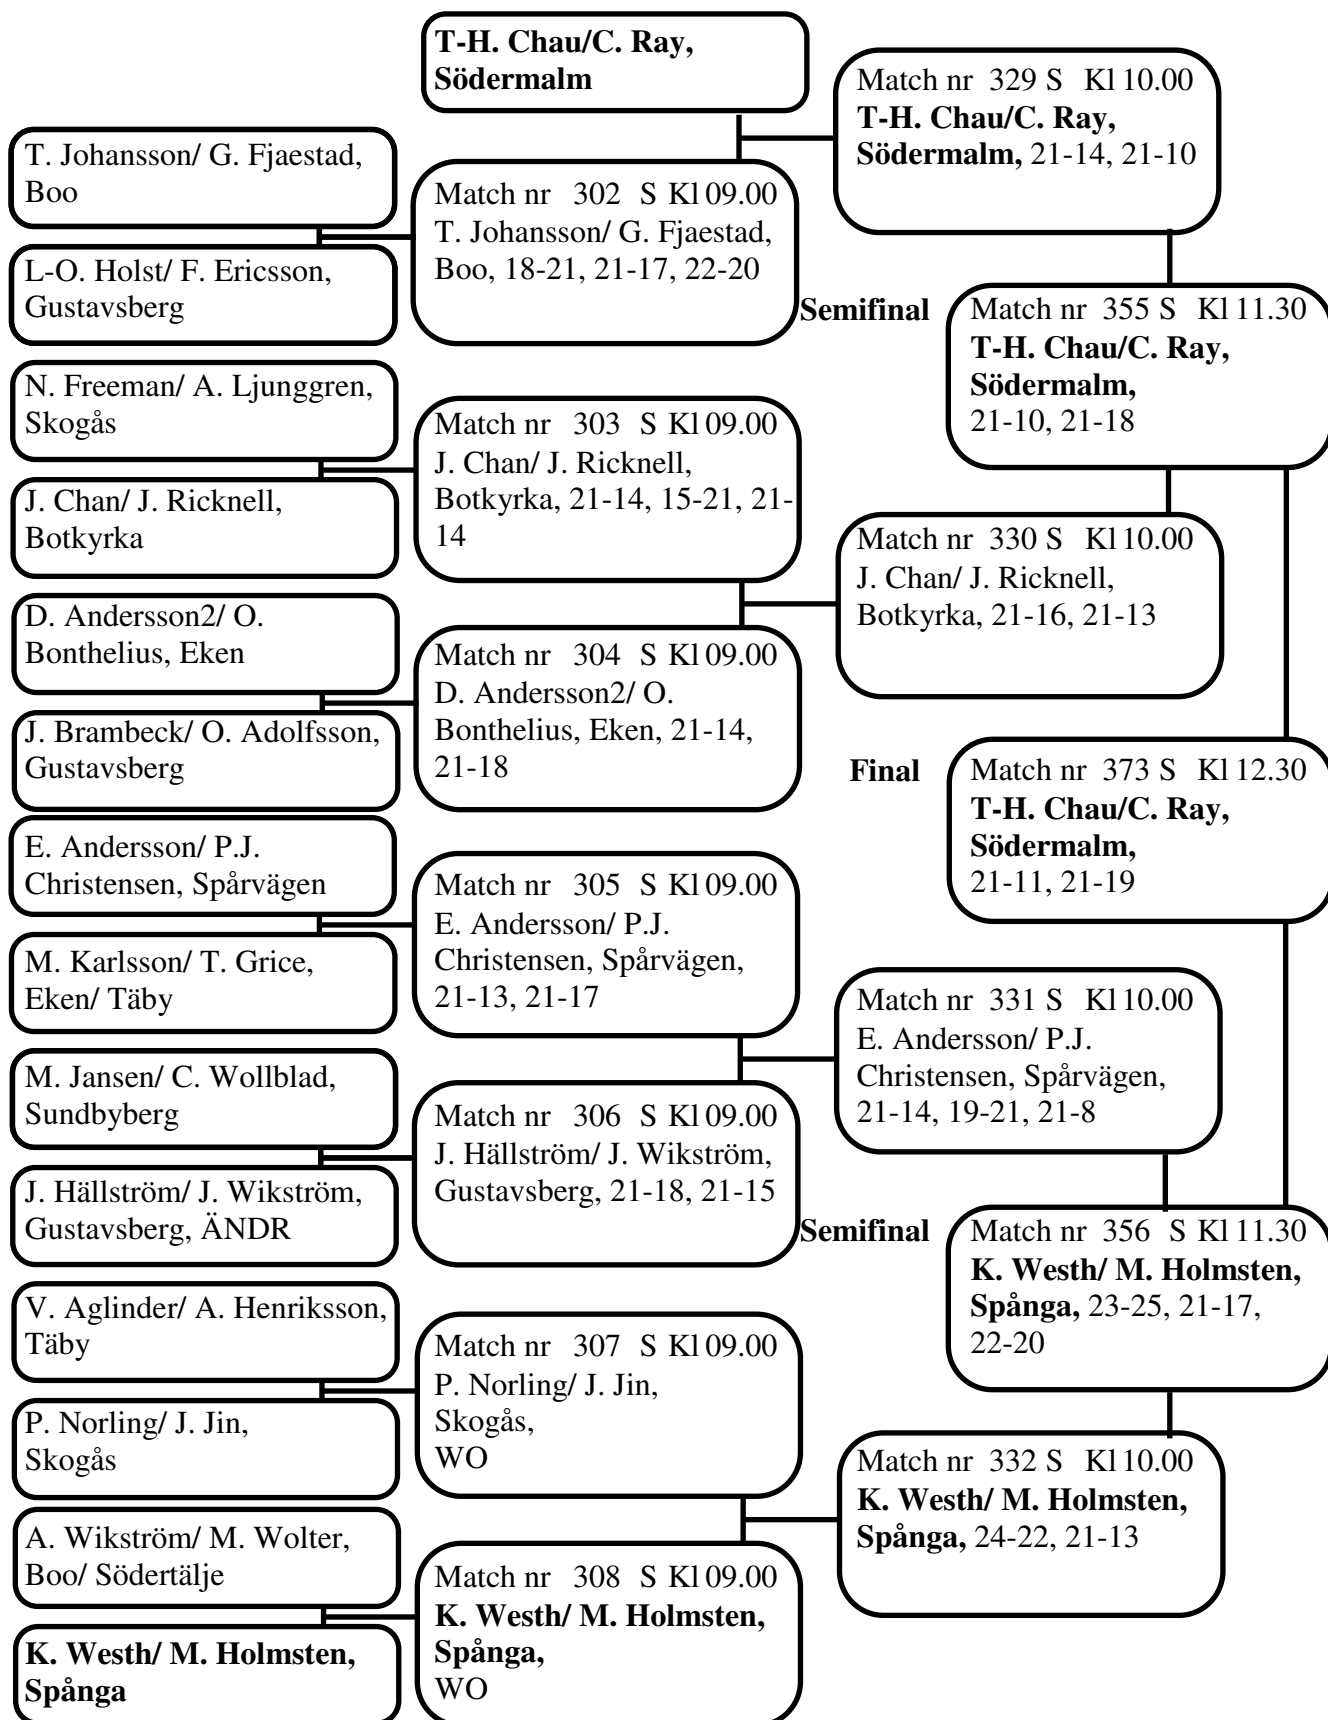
T-H. Chau/C. Ray, Södermalm

Match nr 329 S Kl 10.00
T-H. Chau/C. Ray, Södermalm, 21-14, 21-10

T. Johansson/ G. Fjaestad, Boo

Match nr 302 S Kl 09.00
T. Johansson/ G. Fjaestad, Boo, 18-21, 21-17, 22-20

L-O. Holst/ F. Ericsson, Gustavsberg

Semifinal

Match nr 355 S Kl 11.30
T-H. Chau/C. Ray, Södermalm, 21-10, 21-18

N. Freeman/ A. Ljunggren, Skogås

Match nr 303 S Kl 09.00
J. Chan/ J. Ricknell, Botkyrka, 21-14, 15-21, 21-14

J. Chan/ J. Ricknell, Botkyrka

Match nr 330 S Kl 10.00
J. Chan/ J. Ricknell, Botkyrka, 21-16, 21-13

D. Andersson2/ O. Bonthelius, Eken

Match nr 304 S Kl 09.00
D. Andersson2/ O. Bonthelius, Eken, 21-14, 21-18

J. Brambeck/ O. Adolfsson, Gustavsberg

Final

Match nr 373 S Kl 12.30
T-H. Chau/C. Ray, Södermalm, 21-11, 21-19

E. Andersson/ P.J. Christensen, Spårvägen

Match nr 305 S Kl 09.00
E. Andersson/ P.J. Christensen, Spårvägen, 21-13, 21-17

M. Karlsson/ T. Grice, Eken/ Täby

Match nr 331 S Kl 10.00
E. Andersson/ P.J. Christensen, Spårvägen, 21-14, 19-21, 21-8

M. Jansen/ C. Wollblad, Sundbyberg

Match nr 306 S Kl 09.00
J. Hällström/ J. Wikström, Gustavsberg, 21-18, 21-15

J. Hällström/ J. Wikström, Gustavsberg, ÄNDR

Semifinal

Match nr 356 S Kl 11.30
K. Westh/ M. Holmsten, Spånga, 23-25, 21-17, 22-20

V. Aglinder/ A. Henriksson, Täby

Match nr 307 S Kl 09.00
P. Norling/ J. Jin, Skogås, WO

P. Norling/ J. Jin, Skogås

Match nr 332 S Kl 10.00
K. Westh/ M. Holmsten, Spånga, 24-22, 21-13

A. Wikström/ M. Wolter, Boo/ Södertälje

Match nr 308 S Kl 09.00
K. Westh/ M. Holmsten, Spånga, WO

K. Westh/ M. Holmsten, Spånga